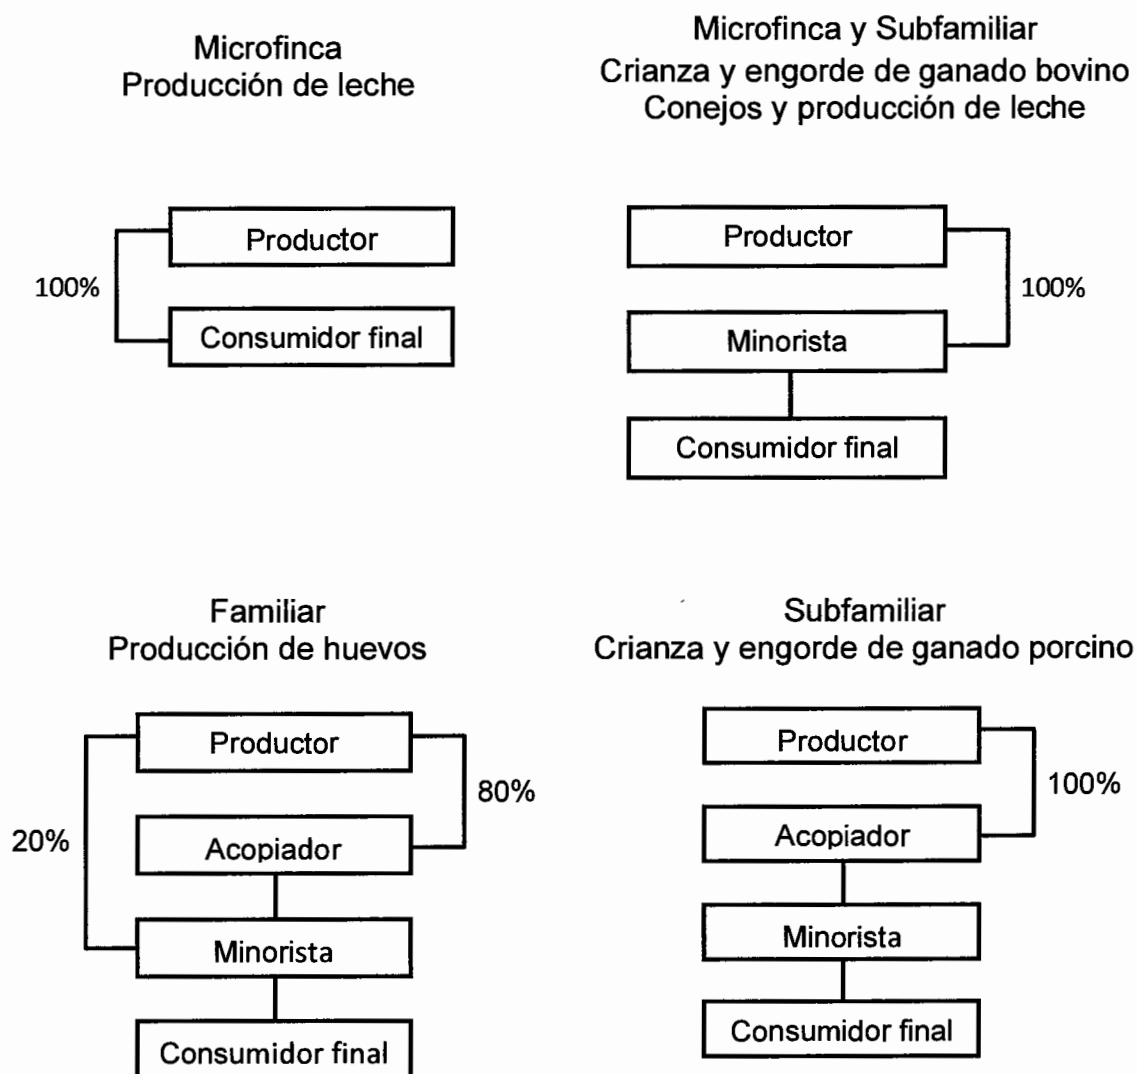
Microfinca
Producción de leche

Productor
100%
Consumidor final

Microfinca y Subfamiliar
Crianza y engorde de ganado bovino
Conejos y producción de leche

Productor
100%
Minorista
Consumidor final

Familiar
Producción de huevos

Productor
80%
20%
Acopiador
Minorista
Consumidor final

Subfamiliar
Crianza y engorde de ganado porcino

Productor
100%
Acopiador
Minorista
Consumidor final